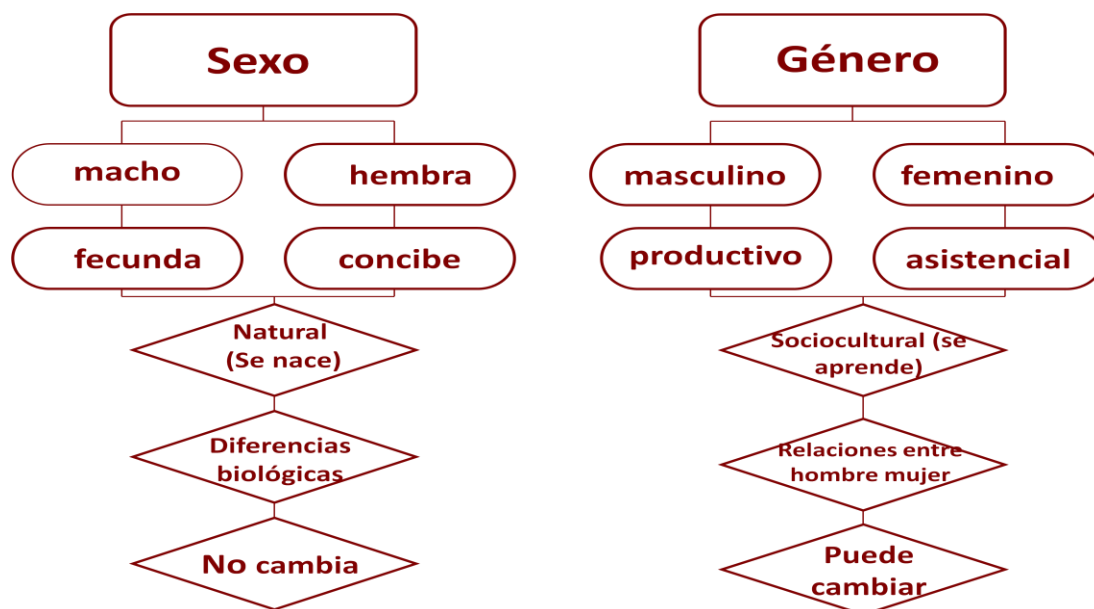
Sexo

macho

hembra

fecunda

concibe

Natural (Se nace)

Diferencias biológicas

No cambia

Género

masculino

femenino

productivo

asistencial

Sociocultural (se aprende)

Relaciones entre hombre mujer

Puede cambiar